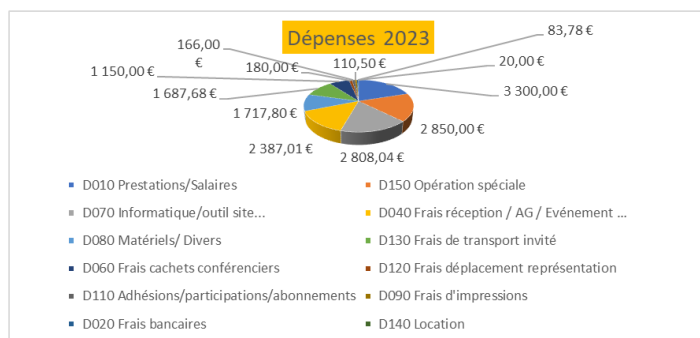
Dépenses 2023

166,00 €
83,78 €
1 150,00 €
180,00 €
110,50 €
20,00 €
1 687,68 €
3 300,00 €
1 717,80 €
2 850,00 €
2 387,01 €
2 808,04 €

D010 Prestations/Salaires
D150 Opération spéciale
D070 Informatique/outil site...
D040 Frais réception / AG / Evénement ...
D080 Matériels/ Divers
D130 Frais de transport invité
D060 Frais cachets conférenciers
D120 Frais déplacement représentation
D110 Adhésions/participations/abonnements
D090 Frais d'impressions
D020 Frais bancaires
D140 Location